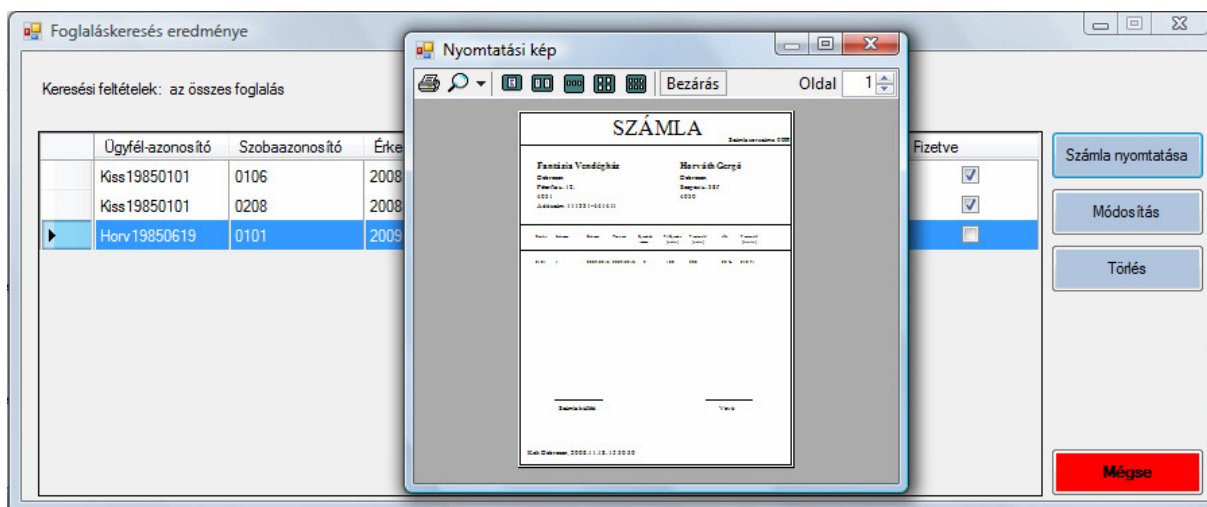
Foglaláskeresés eredménye

Keresési feltételek: az összes foglalás

| | Ügyfél-azonosító | Szobaazonosító | Érke | Fizetve |
|---|---|---|---|---|
| | Kiss19850101 | 0106 | 2008 | |
| | Kiss19850101 | 0208 | 2008 | |
| ▶ | Horv19850619 | 0101 | 2009 | |

Nyomtatási kép

Bezárás

Oldal 1

SZÁMLA

Számla sorszáma: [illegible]

Fantázia Vendégház

Horváth Gergő

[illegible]

Számla kiállító

Vevő

Kelt: Debrecen, 2008.11.18. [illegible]

Számla nyomtatása

Módosítás

Törlés

Mégse